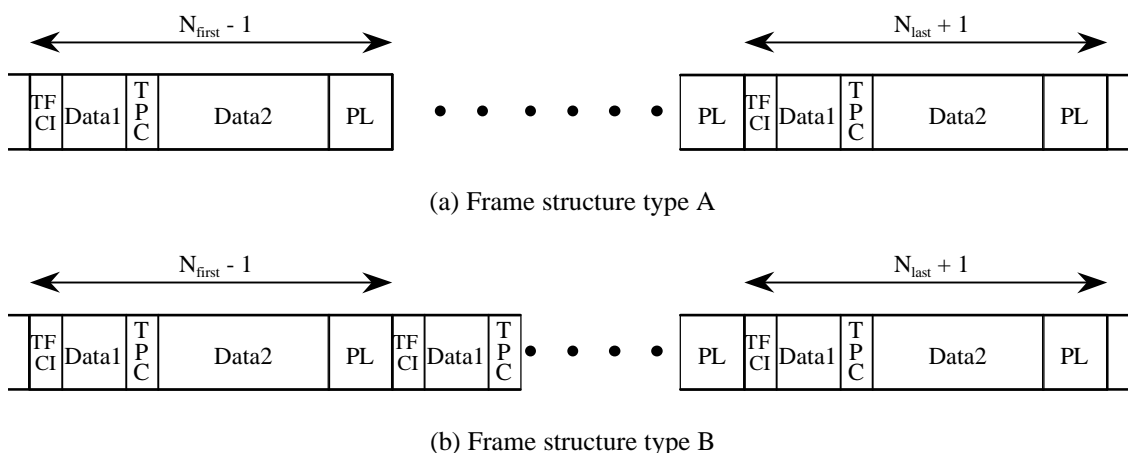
$N_{first}$ - 1

$N_{last}$ + 1

TF CI Data1 T P C Data2 PL

PL TF CI Data1 T P C Data2 PL

(a) Frame structure type A

$N_{first}$ - 1

$N_{last}$ + 1

TF CI Data1 T P C Data2 PL TF CI Data1 T P C

PL TF CI Data1 T P C Data2 PL

(b) Frame structure type B